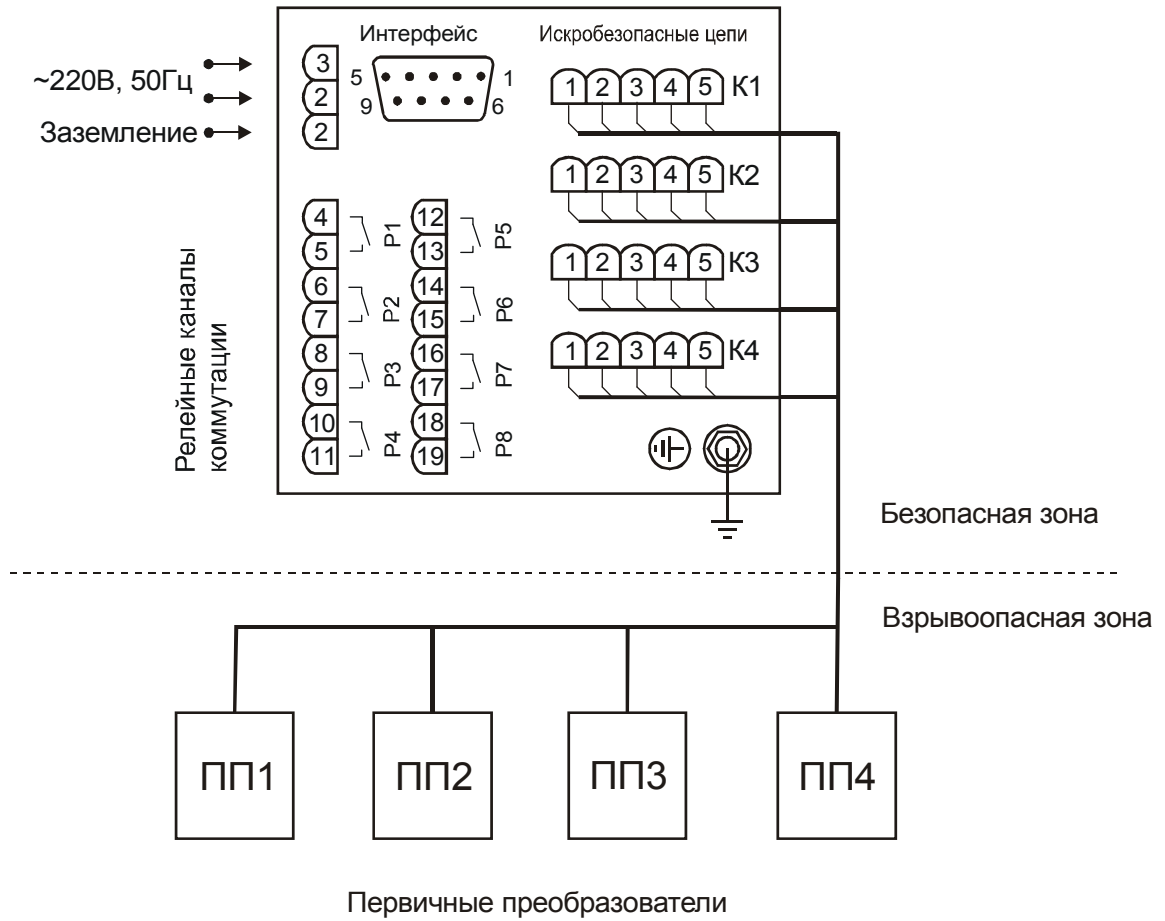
~220В, 50Гц
Заземление

3
2
2

Интерфейс
5
1
9
6

Искробезопасные цепи
1 2 3 4 5 К1
1 2 3 4 5 К2
1 2 3 4 5 К3
1 2 3 4 5 К4

Релейные каналы коммутации

4
5
Р1
6
7
Р2
8
9
Р3
10
11
Р4
12
13
Р5
14
15
Р6
16
17
Р7
18
19
Р8

Безопасная зона

Взрывоопасная зона

ПП1
ПП2
ПП3
ПП4

Первичные преобразователи